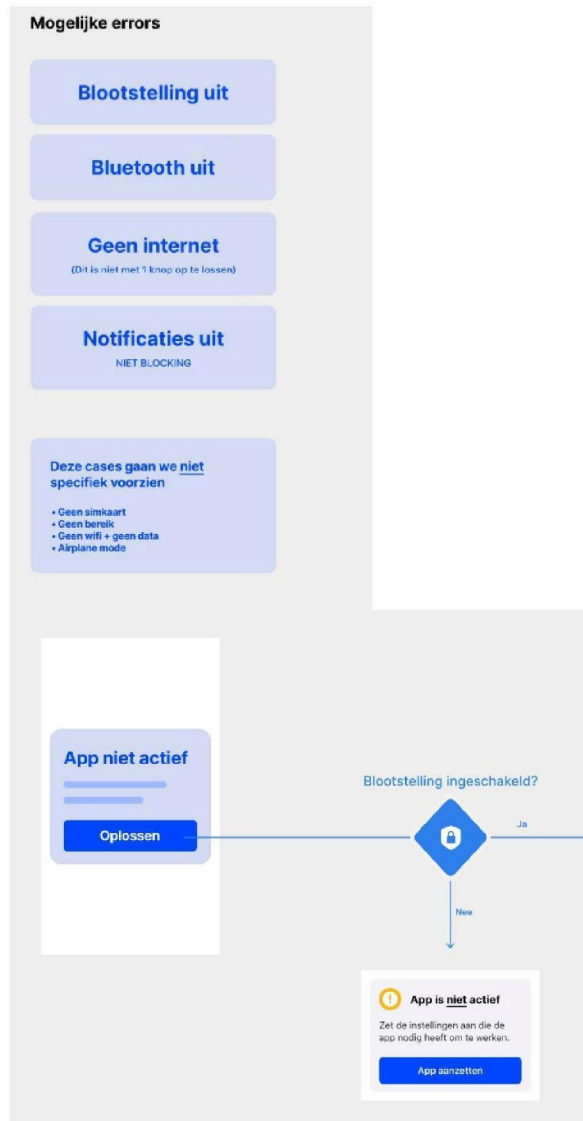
Mogelijke errors

Blootstelling uit

Bluetooth uit

Geen internet
(Dit is niet met 1 knop op te lossen)

Notificaties uit
NIET BLOCKING

Deze cases gaan we niet specifiek voorzien

• Geen simkaart
• Geen bereik
• Geen wifi + geen data
• Airplane mode

App niet actief

Oplossen

Blootstelling ingeschakeld?

Ja

Nee

App is niet actief

Zet de instellingen aan die de app nodig heeft om te werken.

App aanzetten